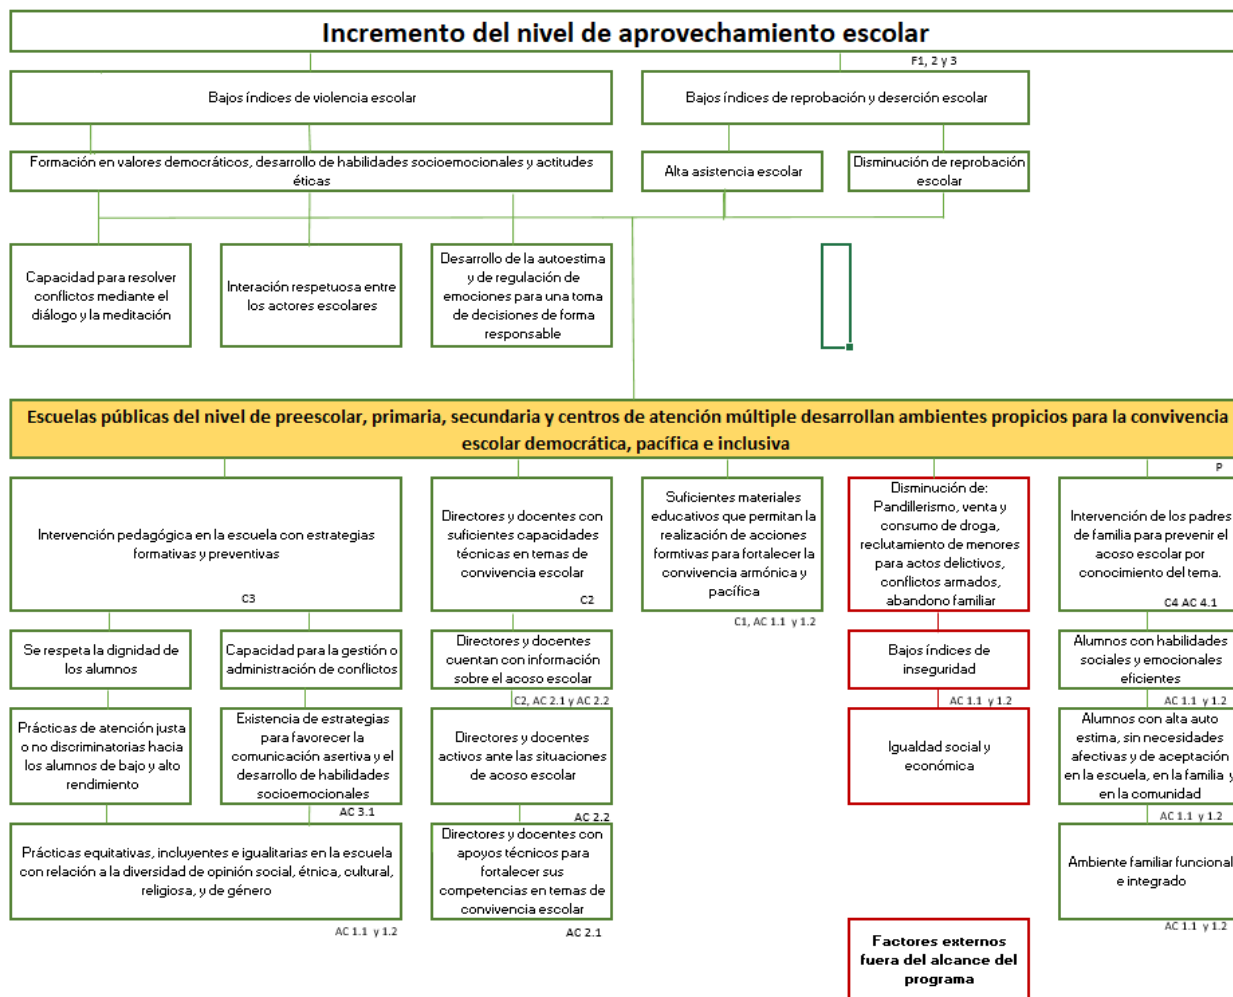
Incremento del nivel de aprovechamiento escolar

F1, 2 y 3

Bajos índices de violencia escolar

Bajos índices de reprobación y deserción escolar

Formación en valores democráticos, desarrollo de habilidades socioemocionales y actitudes éticas

Alta asistencia escolar

Disminución de reprobación escolar

Capacidad para resolver conflictos mediante el diálogo y la meditación

Interación respetuosa entre los actores escolares

Desarrollo de la autoestima y de regulación de emociones para una toma de decisiones de forma responsable

Escuelas públicas del nivel de preescolar, primaria, secundaria y centros de atención múltiple desarrollan ambientes propicios para la convivencia escolar democrática, pacífica e inclusiva

P

Intervención pedagógica en la escuela con estrategias formativas y preventivas

C3

Directores y docentes con suficientes capacidades técnicas en temas de convivencia escolar

C2

Suficientes materiales educativos que permitan la realización de acciones formtivas para fortalecer la convivencia armónica y pacífica

C1, AC 1.1 y 1.2

Disminución de: Pandillerismo, venta y consumo de droga, reclutamiento de menores para actos delictivos, conflictos armados, abandono familiar

Intervención de los padres de familia para prevenir el acoso escolar por conocimiento del tema.

C4 AC 4.1

Se respeta la dignidad de los alumnos

Capacidad para la gestión o administración de conflictos

Directores y docentes cuentan con información sobre el acoso escolar

C2, AC 2.1 y AC 2.2

Bajos índices de inseguridad

AC 1.1 y 1.2

Alumnos con habilidades sociales y emocionales eficientes

AC 1.1 y 1.2

Prácticas de atención justa o no discriminatorias hacia los alumnos de bajo y alto rendimiento

Existencia de estrategias para favorecer la comunicación asertiva y el desarrollo de habilidades socioemocionales

AC 3.1

Directores y docentes activos ante las situaciones de acoso escolar

AC 2.2

Igualdad social y económica

Alumnos con alta auto estima, sin necesidades afectivas y de aceptación en la escuela, en la familia y en la comunidad

AC 1.1 y 1.2

Prácticas equitativas, incluyentes e igualitarias en la escuela con relación a la diversidad de opinión social, étnica, cultural, religiosa, y de género

AC 1.1 y 1.2

Directores y docentes con apoyos técnicos para fortalecer sus competencias en temas de convivencia escolar

AC 2.1

Ambiente familiar funcional e integrado

AC 1.1 y 1.2

Factores externos fuera del alcance del programa